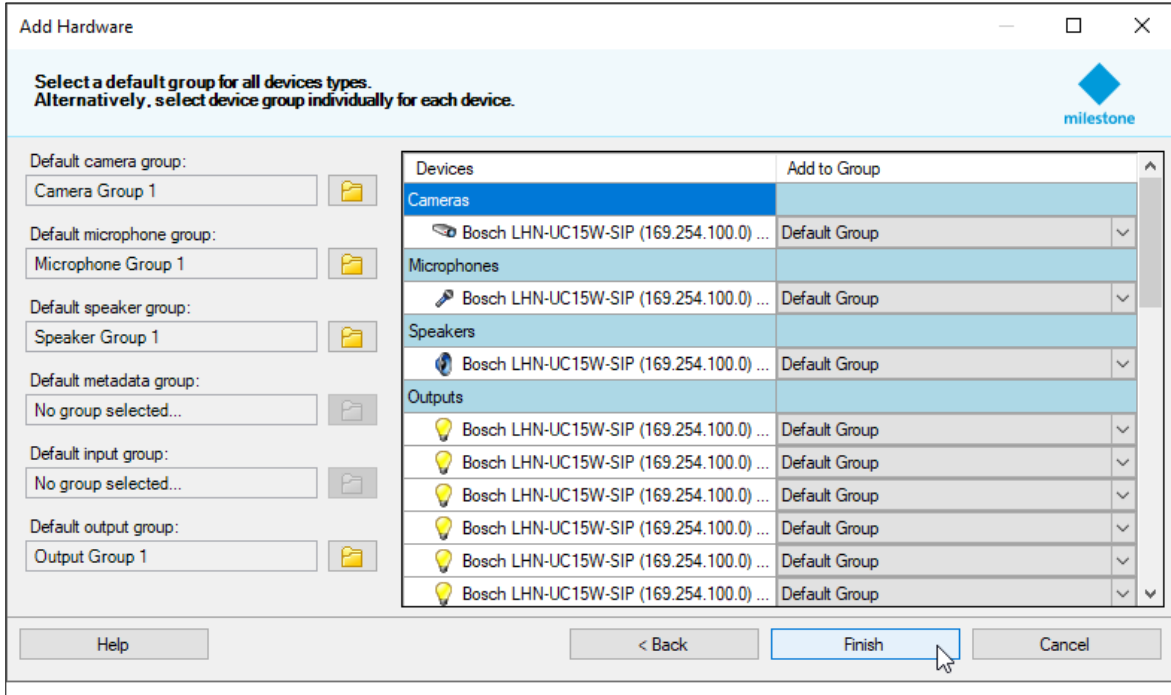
Add Hardware

Select a default group for all devices types.
Alternatively, select device group individually for each device.

milestone

Default camera group:
Camera Group 1

Default microphone group:
Microphone Group 1

Default speaker group:
Speaker Group 1

Default metadata group:
No group selected...

Default input group:
No group selected...

Default output group:
Output Group 1

| Devices | Add to Group |
|---|---|
| Cameras | |
| Bosch LHN-UC15W-SIP (169.254.100.0) ... | Default Group |
| Microphones | |
| Bosch LHN-UC15W-SIP (169.254.100.0) ... | Default Group |
| Speakers | |
| Bosch LHN-UC15W-SIP (169.254.100.0) ... | Default Group |
| Outputs | |
| Bosch LHN-UC15W-SIP (169.254.100.0) ... | Default Group |
| Bosch LHN-UC15W-SIP (169.254.100.0) ... | Default Group |
| Bosch LHN-UC15W-SIP (169.254.100.0) ... | Default Group |
| Bosch LHN-UC15W-SIP (169.254.100.0) ... | Default Group |
| Bosch LHN-UC15W-SIP (169.254.100.0) ... | Default Group |
| Bosch LHN-UC15W-SIP (169.254.100.0) ... | Default Group |

Help
< Back
Finish
Cancel